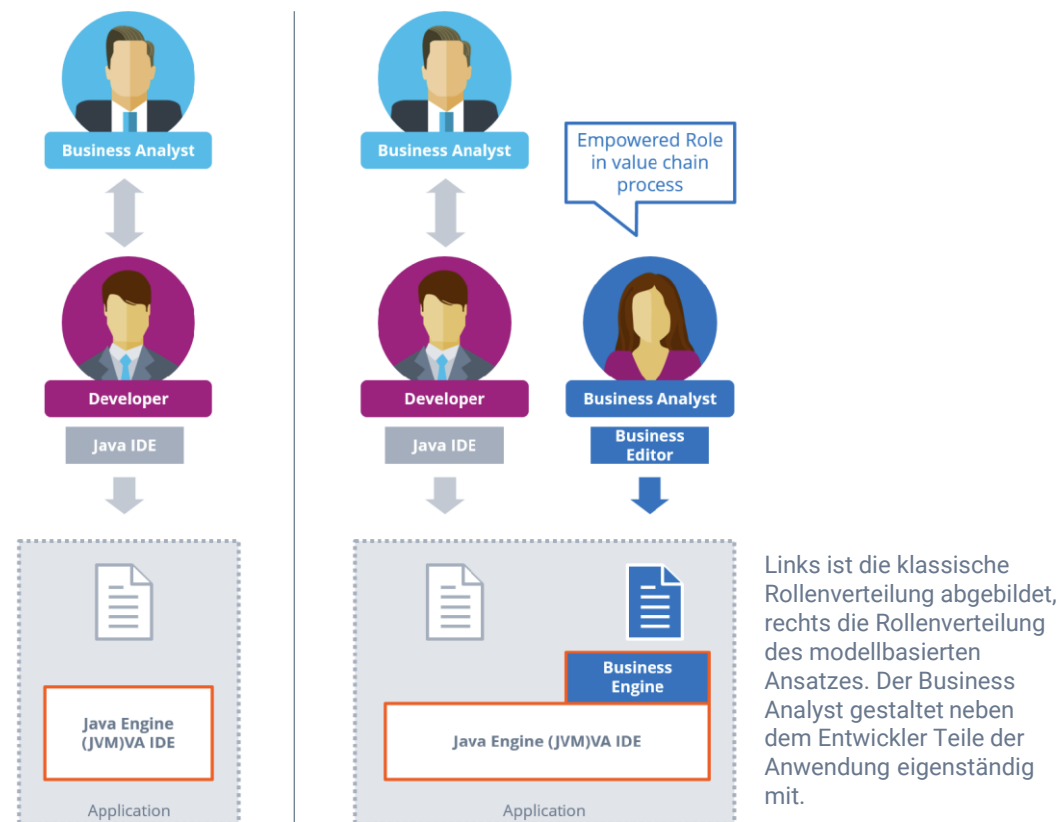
Business Analyst

Developer

Java IDE

Java Engine (JVM)VA IDE

Application

Business Analyst

Empowered Role in value chain process

Developer

Java IDE

Business Analyst

Business Editor

Business Engine

Java Engine (JVM)VA IDE

Application

Links ist die klassische Rollenverteilung abgebildet, rechts die Rollenverteilung des modellbasierten Ansatzes. Der Business Analyst gestaltet neben dem Entwickler Teile der Anwendung eigenständig mit.